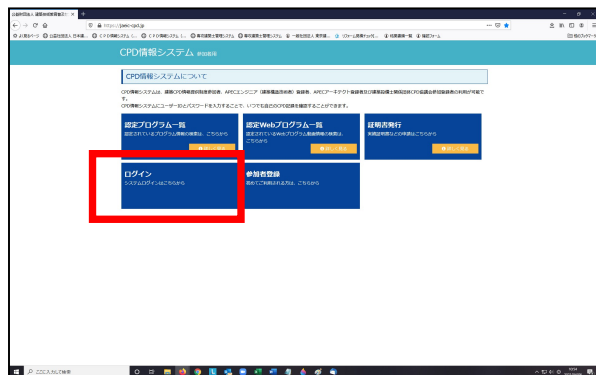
CPD情報システム 参加者様

CPD情報システムについて

CPD情報システムは、建築CPD情報提供制度参加者、APECエンジニア（構造構造技術者）登録者、APECアーキテクト登録者及び構造設計一級建築士の講習会等の利用が可能です。

CPD情報システムにユーザーIDとパスワードを入力することで、いつでも自己のCPD記録を確認することができます。

認定プログラム一覧
認定されているプログラム情報の検索は、こちらから

認定Webプログラム一覧
認定されているWebプログラム動画情報の検索は、こちらから

証明書発行
実績証明書などの申請はこちらから

ログイン
システムログインはこちらから

参加者登録
参加者登録の方は、こちらから

ここに入力して検索